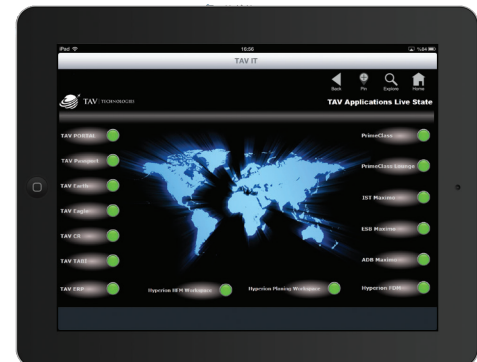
iPad
16:06
%84
TAV IT
Back
Pin
Explore
Home
TAV TECHNOLOGIES
TAV Applications Live State
TAV PORTAL
TAV Passport
TAV Earth
TAV Eagle
TAV CR
TAV TABS
TAV ERP
Hyperion HFM Workspace
Hyperion Planing Workspace
PrimeClass
PrimeClass Lounge
IST Maximo
ESB Maximo
ADB Maximo
Hyperion HFM